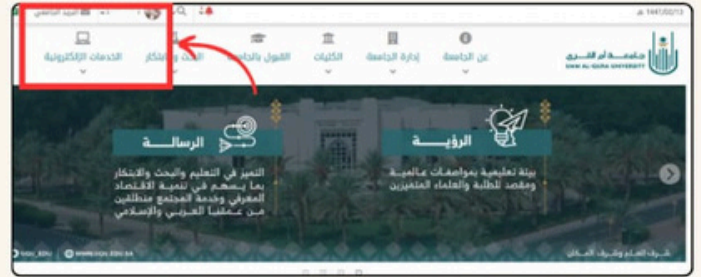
البريد الجامعي

1445/02/13

جامعة أم القرى
UMM AL-QURA UNIVERSITY

عن الجامعة

إدارة الجامعة

الكليات

القبول بالجامعة

البحث والابتكار

الخدمات الإلكترونية

الرؤيـــة

بيئة تعليمية بمواصفات عالمية ومقصد للطلبة والعلماء المتميزين

الرسالــة

التميز في التعليم والبحث والابتكار بما يسهم في تنمية الاقتصاد المعرفي وخدمة المجتمع منطلقين من عمقنا العربي والإسلامي

شرف العلم وشرف المكان

UQU_EDU

WWW.UQU.EDU.SA